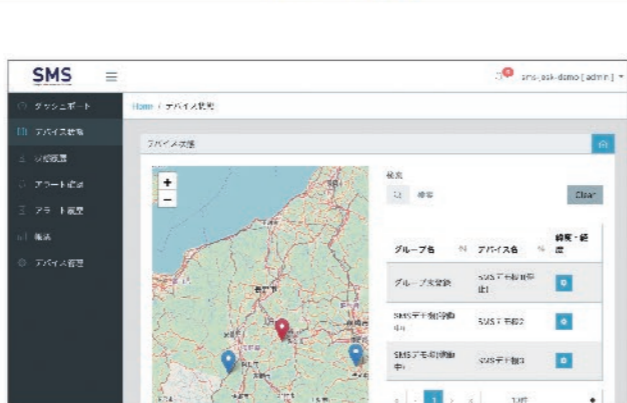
SMS
sms-ask-demo [ admin ]

ダッシュボード
デバイス状態
計測履歴
アラート通知
アラート履歴
帳票
デバイス管理

Home / デバイス状態

デバイス状態

+
−

検索
検索
Clear

| グループ名 | デバイス名 | 緯度・経度 |
|---|---|---|
| グループ未登録 | SMSデモ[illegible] | |
| SMSデモ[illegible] | SMSデモ機2 | |
| SMSデモ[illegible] | SMSデモ機1 | |

1